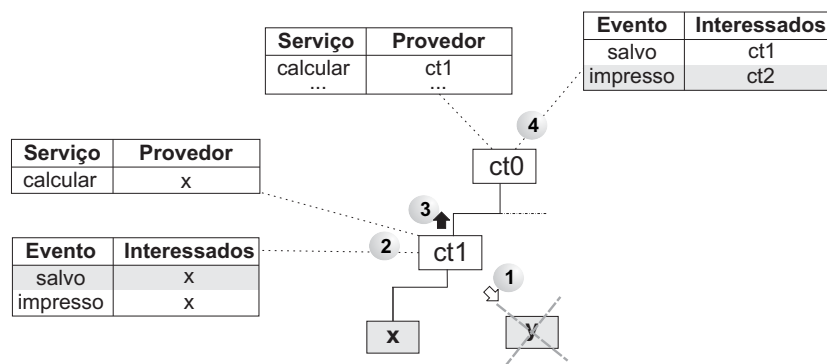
| Evento | Interessados |
|---|---|
| salvo | ct1 |
| impresso | ct2 |

| Serviço | Provedor |
|---|---|
| calcular | ct1 |
| ... | ... |

4

ct0

| Serviço | Provedor |
|---|---|
| calcular | x |

3

2

ct1

| Evento | Interessados |
|---|---|
| salvo | x |
| impresso | x |

1

x

y